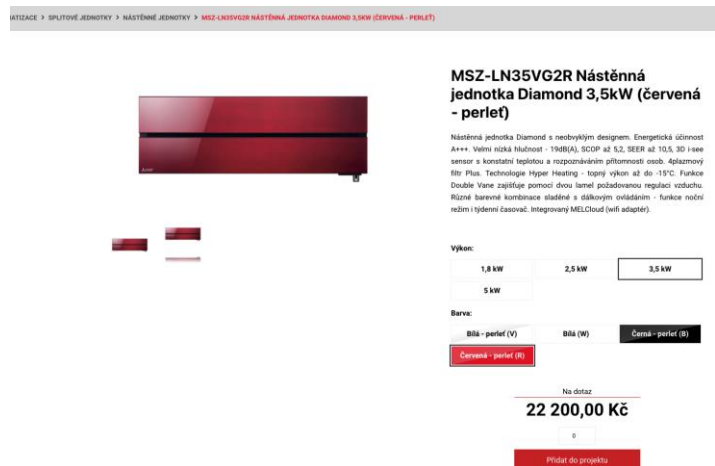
IATIZACE > SPLITOVÉ JEDNOTKY > NÁSTĚNNÉ JEDNOTKY > MSZ-LN35VG2R NÁSTĚNNÁ JEDNOTKA DIAMOND 3,5KW (ČERVENÁ - PERLEŤ)

MSZ-LN35VG2R Nástěnná jednotka Diamond 3,5kW (červená - perleť)

Nástěnná jednotka Diamond s neobvyklým designem. Energetická účinnost A+++. Velmi nízká hlučnost - 19dB(A), SCOP až 5,2, SEER až 10,5, 3D i-see sensor s konstatní teplotou a rozpoznáváním přítomnosti osob. 4plazmový filtr Plus. Technologie Hyper Heating - topný výkon až do -15°C. Funkce Double Vane zajišťuje pomocí dvou lamel požadovanou regulaci vzduchu. Různé barevné kombinace sladěné s dálkovým ovládáním - funkce noční režim i týdenní časovač. Integrovaný MELCloud (wifi adaptér).

Výkon:

1,8 kW
2,5 kW
3,5 kW
5 kW

Barva:

Bílá - perleť (V)
Bílá (W)
Černá - perleť (B)
Červená - perleť (R)

Na dotaz

22 200,00 Kč

0

Přidat do projektu